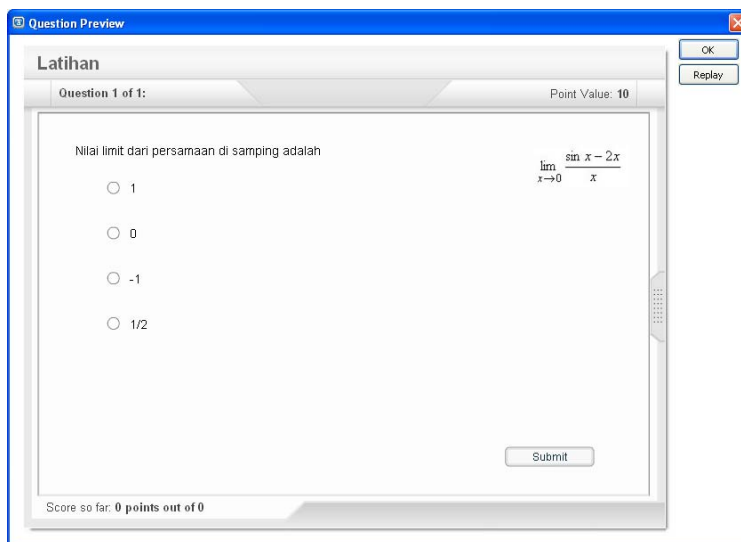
Question Preview

OK

Replay

Latihan

Question 1 of 1:

Point Value: 10

Nilai limit dari persamaan di samping adalah

$\lim_{x \to 0} \frac{\sin x - 2x}{x}$

1

0

-1

1/2

Submit

Score so far: 0 points out of 0